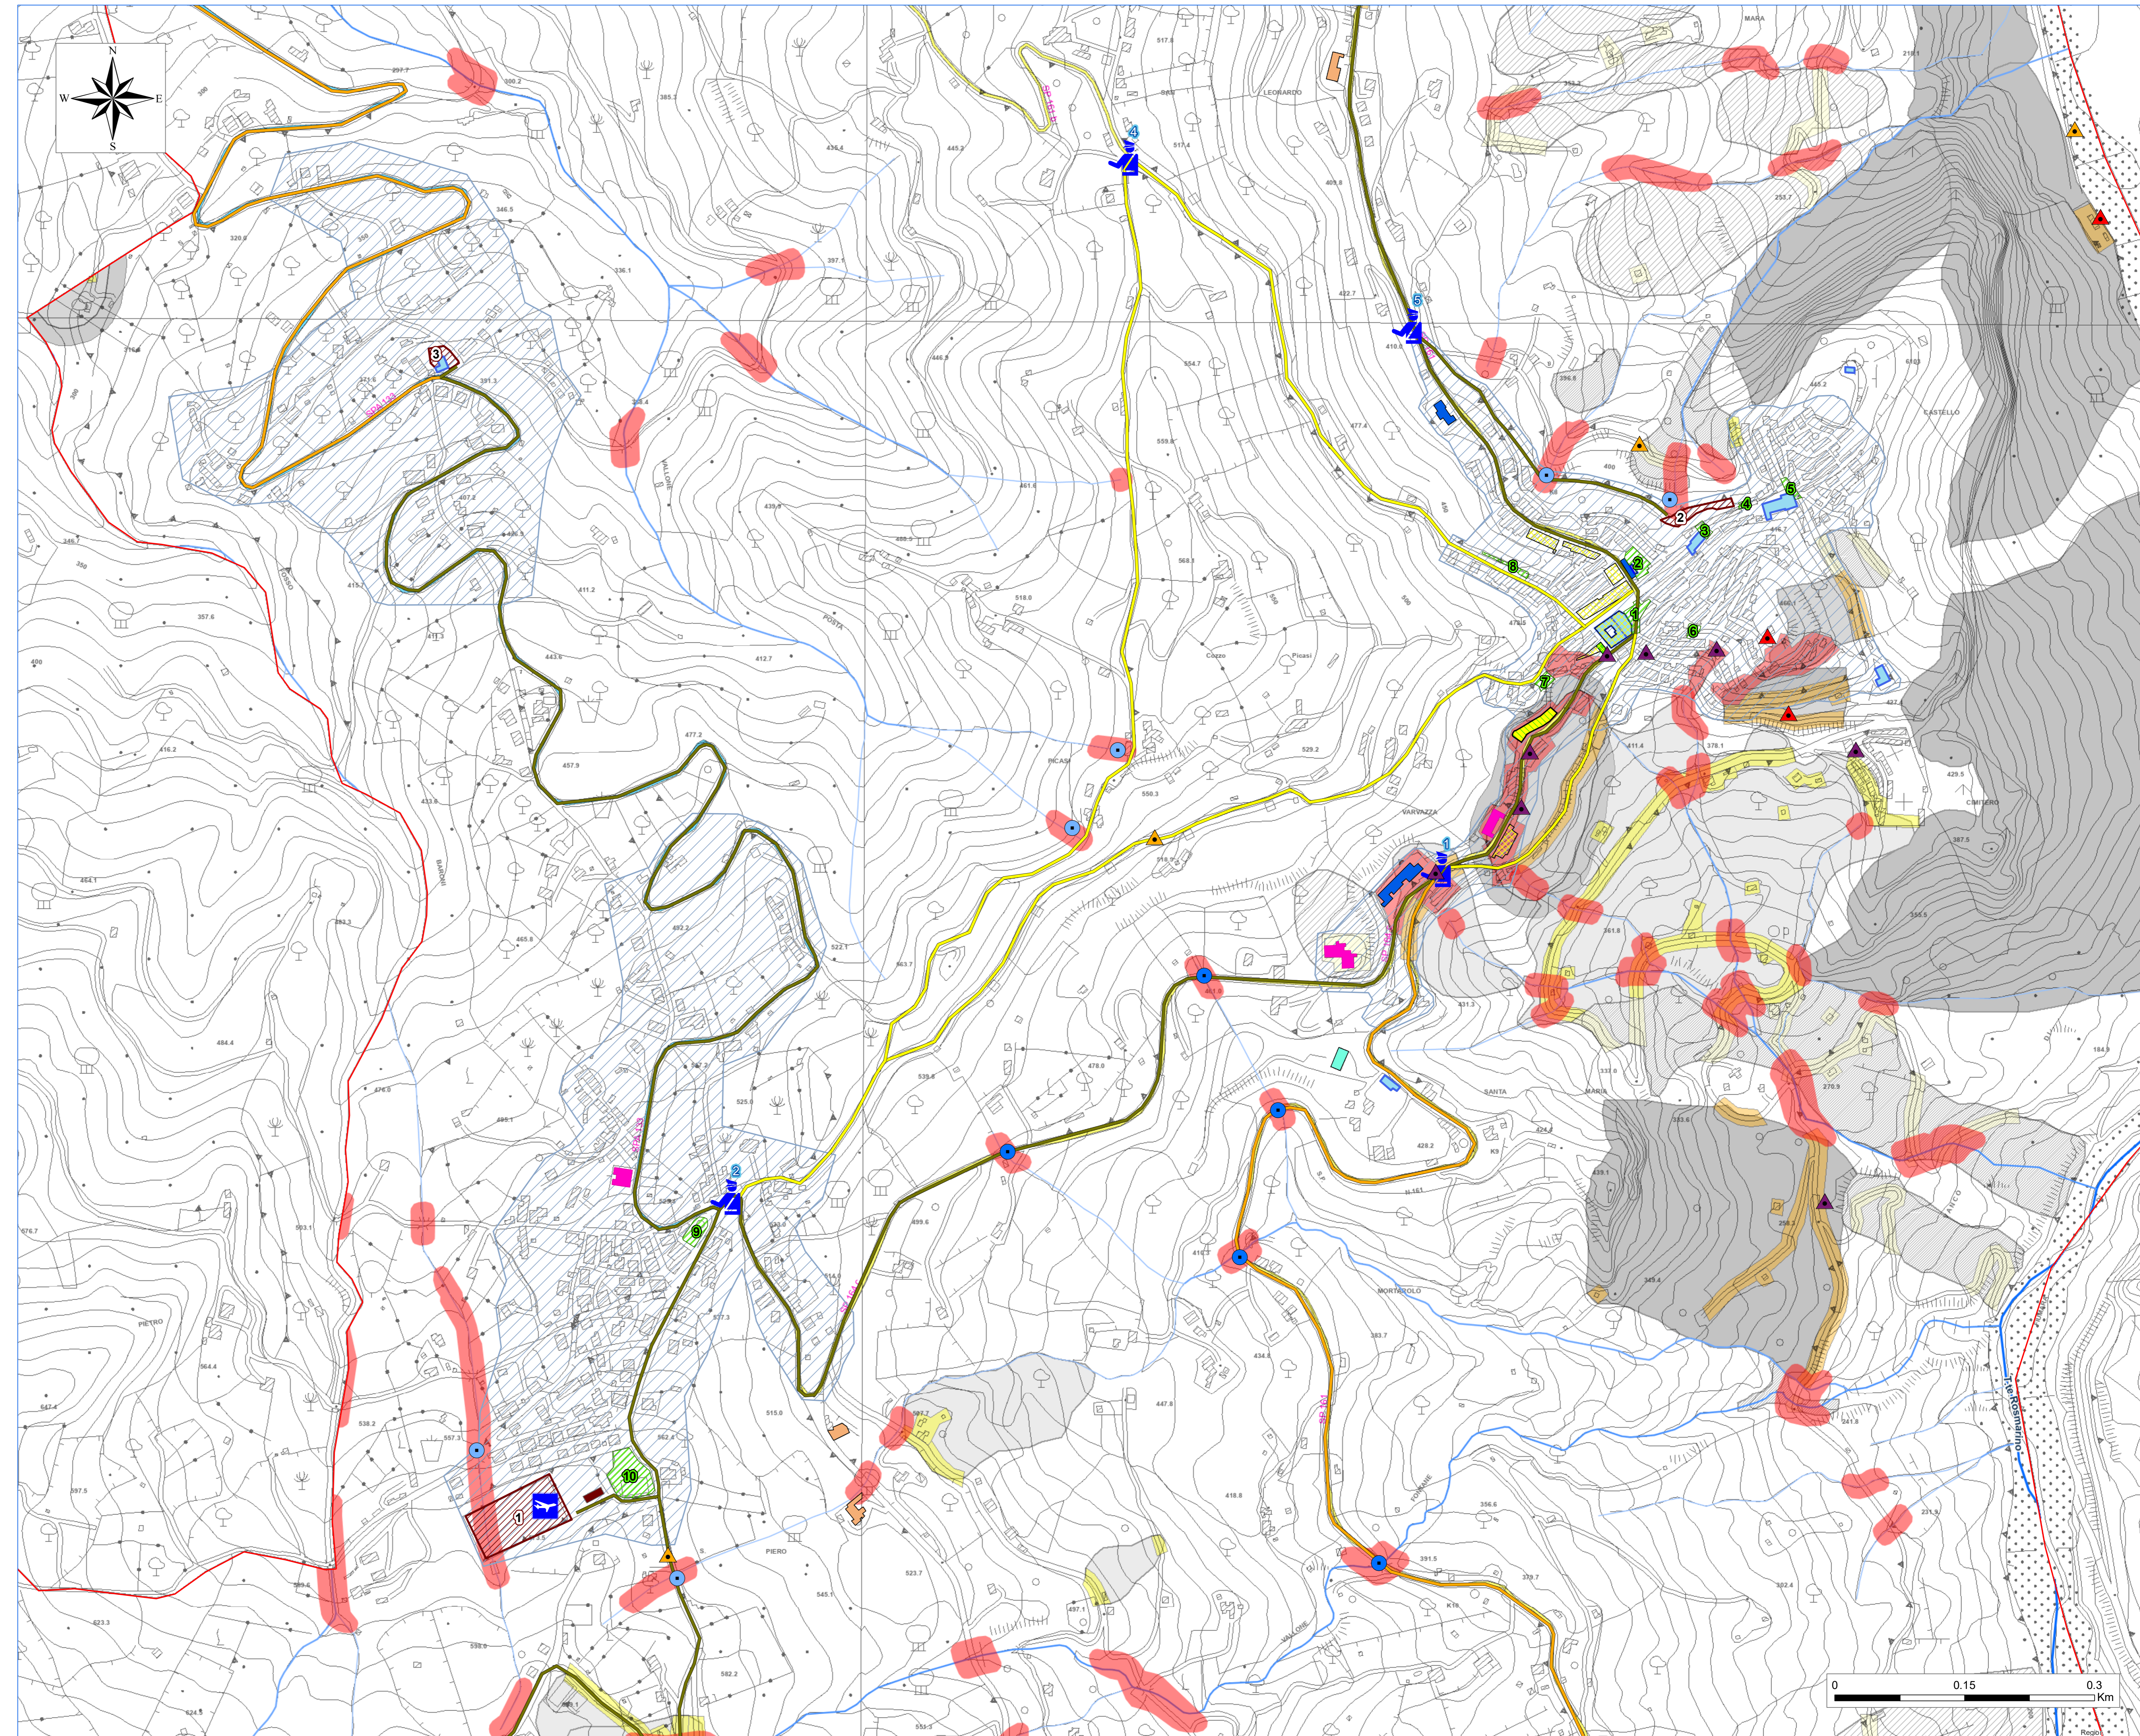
N
W
E
S

MARA
LEONARDO
CASTELLO
CIMITERO
VARVAZZA
SANTA
MARIA
MORTAROLO
PIERO
PICASI
Picasi
Cozzo
POSTA
VALLONE
BARBRI
PIETRO
FONTANE
F.te Rosmarino
SPA 139
SPA 139
SP 161
SP 161
SP 161

1
2
3
4
5
6
7
8
9
10
1
2
3
4
5
1
2
3

0
0.15
0.3
Km
Regio